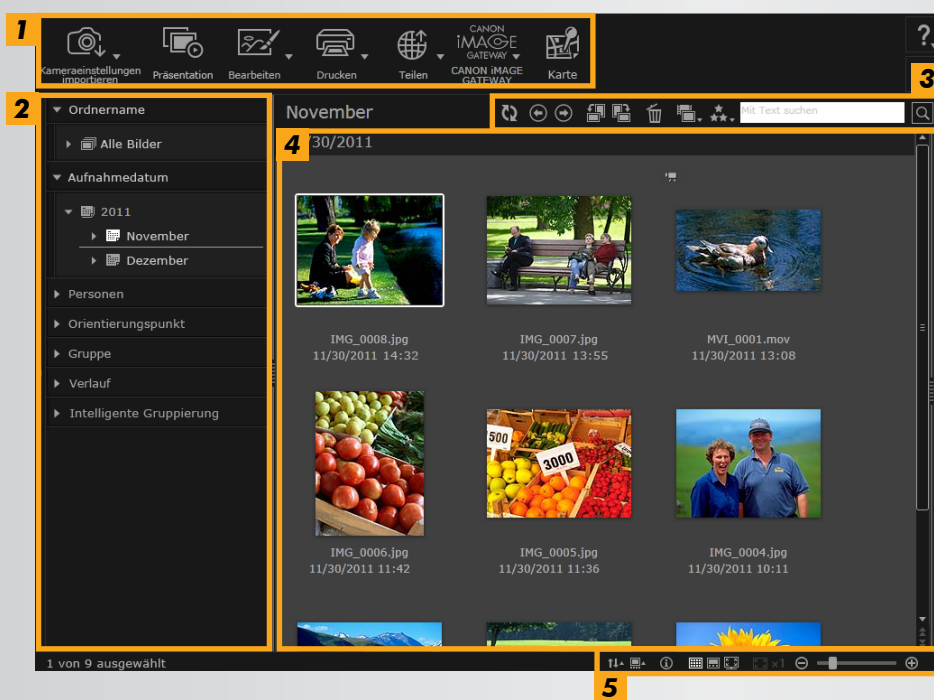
1

Kameraeinstellungen importieren
Präsentation
Bearbeiten
Drucken
Teilen
CANON iMAGE GATEWAY
CANON iMAGE GATEWAY
Karte

?

2

Ordnername
Alle Bilder
Aufnahmedatum
2011
November
Dezember
Personen
Orientierungspunkt
Gruppe
Verlauf
Intelligente Gruppierung

November

3

Mit Text suchen

4

/30/2011

IMG_0008.jpg
11/30/2011 14:32

IMG_0007.jpg
11/30/2011 13:55

MVI_0001.mov
11/30/2011 13:08

500
3000

IMG_0006.jpg
11/30/2011 11:42

IMG_0005.jpg
11/30/2011 11:36

IMG_0004.jpg
11/30/2011 10:11

1 von 9 ausgewählt

x1

5